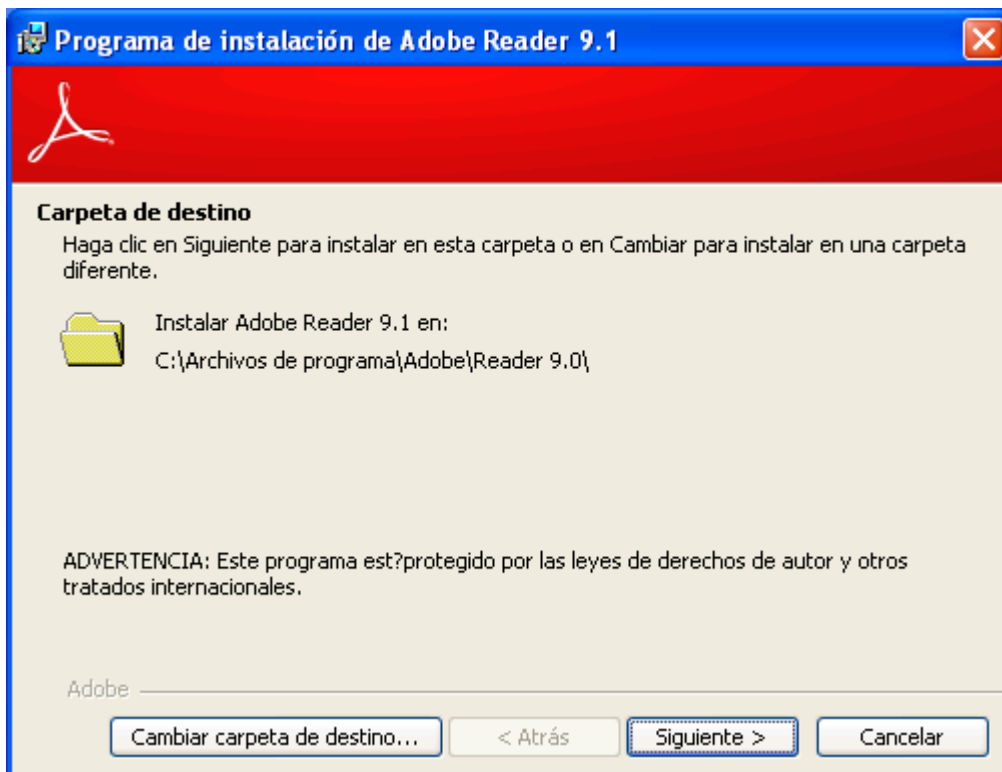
Programa de instalación de Adobe Reader 9.1

Carpeta de destino

Haga clic en Siguiente para instalar en esta carpeta o en Cambiar para instalar en una carpeta diferente.

Instalar Adobe Reader 9.1 en:

C:\Archivos de programa\Adobe\Reader 9.0\

ADVERTENCIA: Este programa est?protegido por las leyes de derechos de autor y otros tratados internacionales.

Adobe

Cambiar carpeta de destino...

< Atrás

Siguiente >

Cancelar